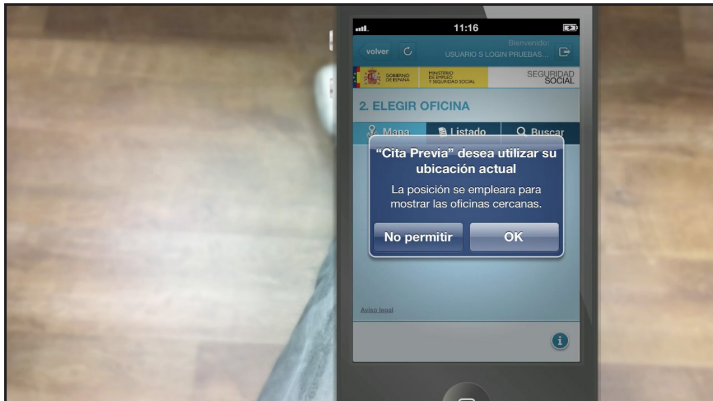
11:16

volver

Bienvenido:
USUARIO S LOGIN PRUEBAS...

GOBIERNO DE ESPAÑA

MINISTERIO DE EMPLEO Y SEGURIDAD SOCIAL

SEGURIDAD SOCIAL

2. ELEGIR OFICINA

Mapa

Listado

Buscar

“Cita Previa” desea utilizar su ubicación actual

La posición se empleara para mostrar las oficinas cercanas.

No permitir

OK

Aviso legal